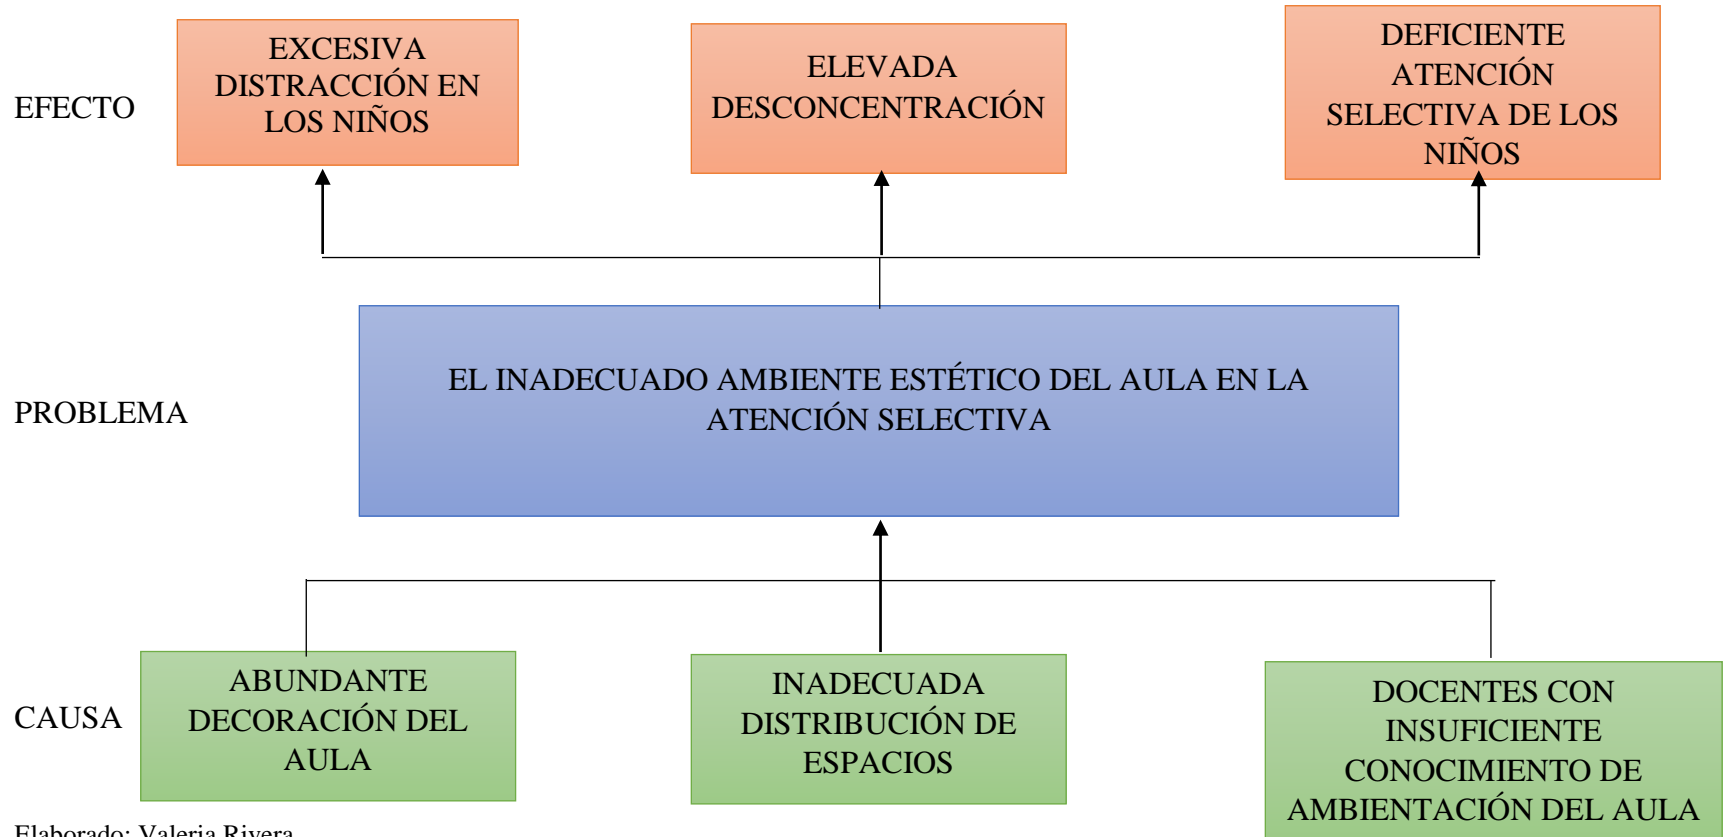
EFECTO

EXCESIVA DISTRACCIÓN EN LOS NIÑOS

ELEVADA DESCONCENTRACIÓN

DEFICIENTE ATENCIÓN SELECTIVA DE LOS NIÑOS

PROBLEMA

EL INADECUADO AMBIENTE ESTÉTICO DEL AULA EN LA ATENCIÓN SELECTIVA

CAUSA

ABUNDANTE DECORACIÓN DEL AULA

INADECUADA DISTRIBUCIÓN DE ESPACIOS

DOCENTES CON INSUFICIENTE CONOCIMIENTO DE AMBIENTACIÓN DEL AULA

Elaborado: Valeria Rivera